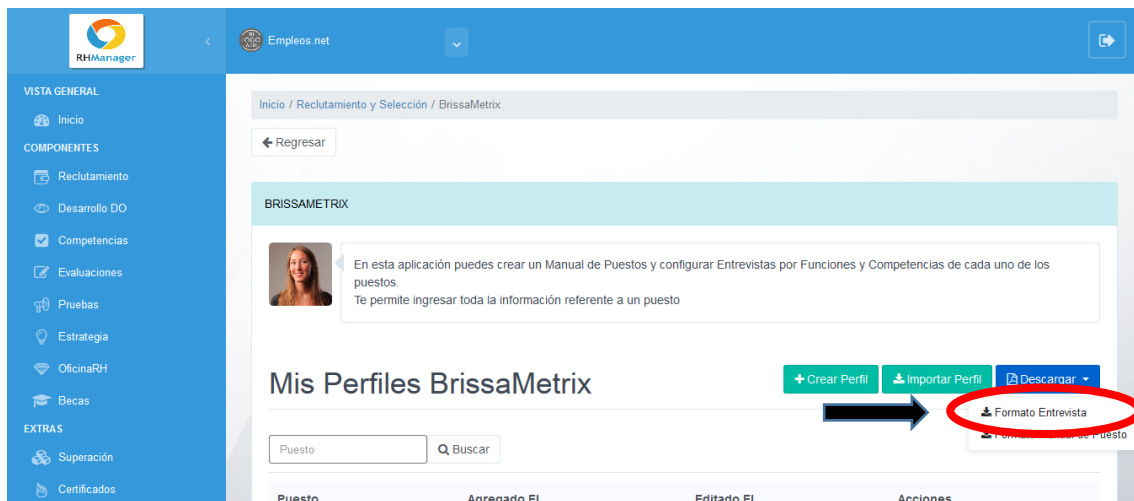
RHManager

Empleos.net

VISTA GENERAL
Inicio
COMPONENTES
Reclutamiento
Desarrollo DO
Competencias
Evaluaciones
Pruebas
Estrategia
OficinaRH
Becas
EXTRAS
Superación
Certificados

Inicio / Reclutamiento y Selección / BrissaMetrix

Regresar

BRISSAMETRIX

En esta aplicación puedes crear un Manual de Puestos y configurar Entrevistas por Funciones y Competencias de cada uno de los puestos.
Te permite ingresar toda la información referente a un puesto

Mis Perfiles BrissaMetrix

Crear Perfil
Importar Perfil
Descargar

Formato Entrevista
Formato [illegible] de Puesto

Puesto
Buscar

Puesto | Agregado El | Editado El | Acciones